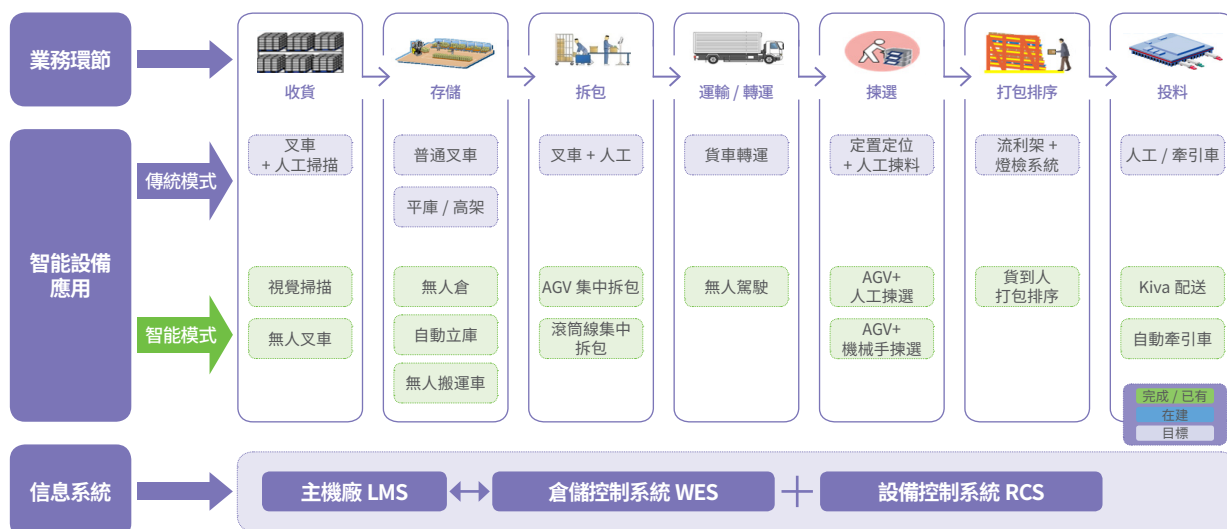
業務環節

收貨

存儲

拆包

運輸 / 轉運

揀選

打包排序

投料

傳統模式

叉車 + 人工掃描

普通叉車

平庫 / 高架

叉車 + 人工

貨車轉運

定置定位 + 人工揀料

流利架 + 燈檢系統

人工 / 牽引車

智能設備應用

智能模式

視覺掃描

無人叉車

無人倉

自動立庫

無人搬運車

AGV 集中拆包

滾筒線集中拆包

無人駕駛

AGV+ 人工揀選

AGV+ 機械手揀選

貨到人 打包排序

Kiva 配送

自動牽引車

完成 / 已有

在建

目標

信息系統

主機廠 LMS

倉儲控制系統 WES

設備控制系統 RCS